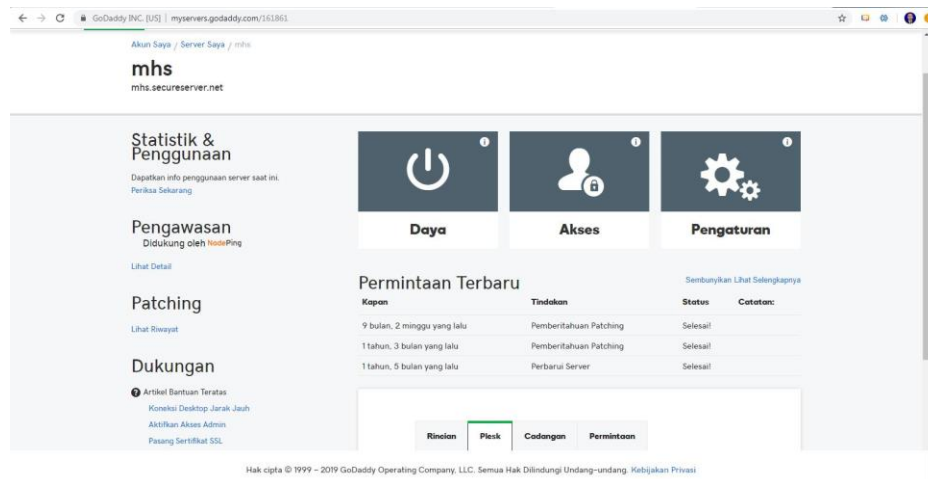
GoDaddy INC. [US] | myservers.godaddy.com/161861

Akun Saya / Server Saya / mhs

mhs

mhs.secureserver.net

Statistik & Penggunaan

Dapatkan info penggunaan server saat ini.

Periksa Sekarang

Pengawasan

Didukung oleh NodePing

Lihat Detail

Patching

Lihat Riwayat

Dukungan

Artikel Bantuan Teratas

Koneksi Desktop Jarak Jauh

Aktifkan Akses Admin

Pasang Sertifikat SSL

Daya

Akses

Pengaturan

Permintaan Terbaru

Sembunyikan Lihat Selengkapnya

| Kapan | Tindakan | Status | Catatan: |
|---|---|---|---|
| 9 bulan, 2 minggu yang lalu | Pemberitahuan Patching | Selesai! | |
| 1 tahun, 3 bulan yang lalu | Pemberitahuan Patching | Selesai! | |
| 1 tahun, 5 bulan yang lalu | Perbarui Server | Selesai! | |

Rincian | Plesk | Cadangan | Permintaan

Hak cipta © 1999 – 2019 GoDaddy Operating Company, LLC. Semua Hak Dilindungi Undang-undang. Kebijakan Privasi